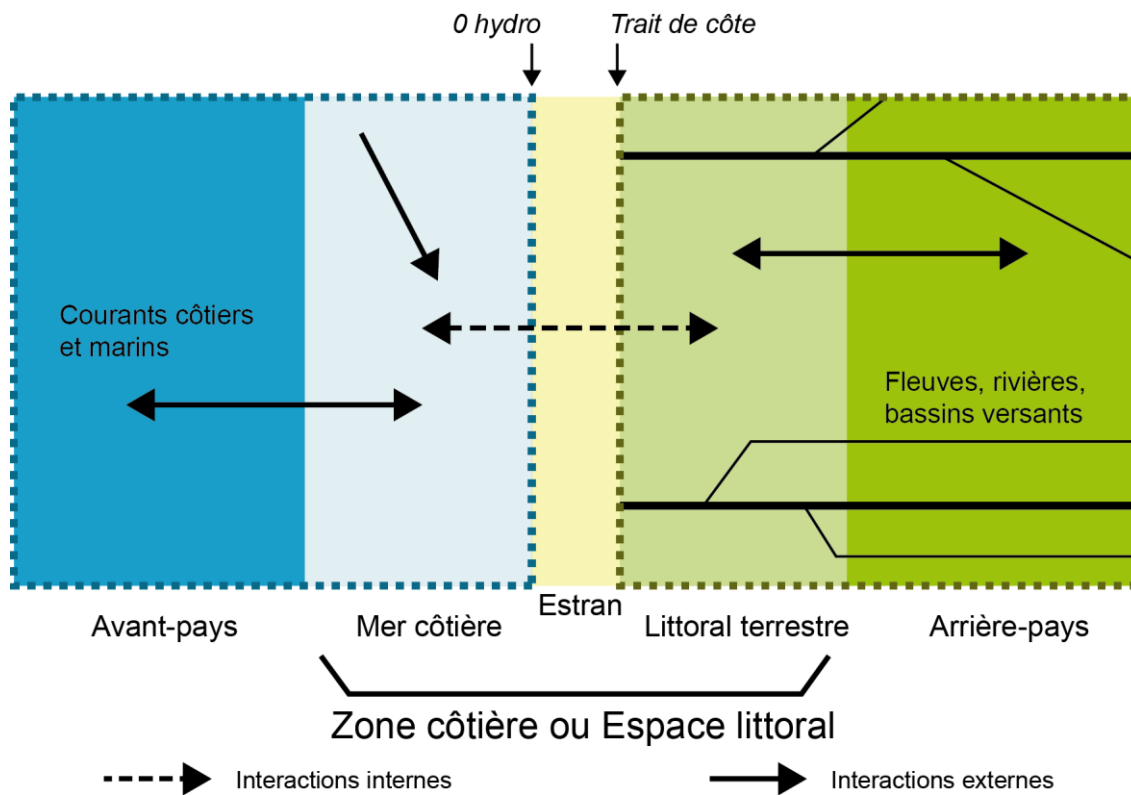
0 hydro

Trait de côte

Courants côtiers et marins

Fleuves, rivières, bassins versants

Estran

Avant-pays

Mer côtière

Littoral terrestre

Arrière-pays

Zone côtière ou Espace littoral

Interactions internes

Interactions externes